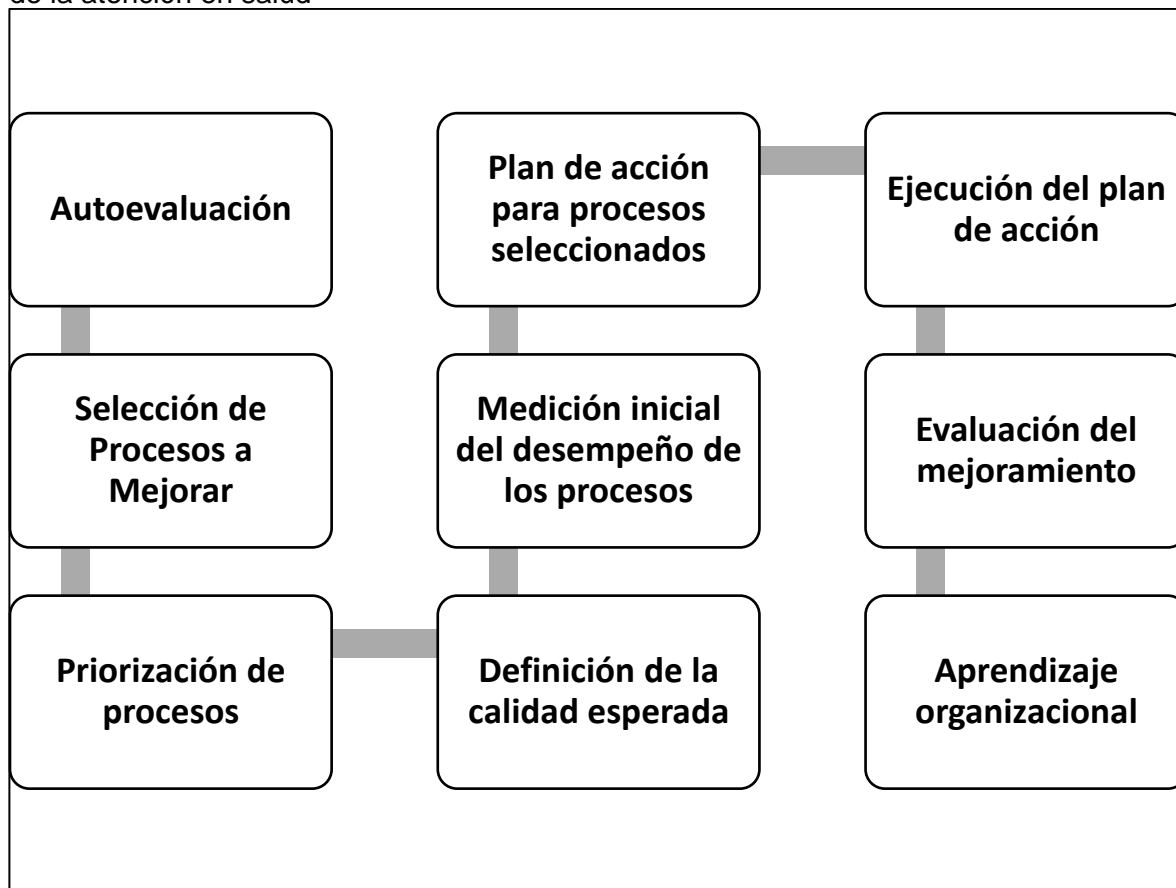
de la atención en salud

Autoevaluación

Selección de Procesos a Mejorar

Priorización de procesos

Definición de la calidad esperada

Medición inicial del desempeño de los procesos

Plan de acción para procesos seleccionados

Ejecución del plan de acción

Evaluación del mejoramiento

Aprendizaje organizacional